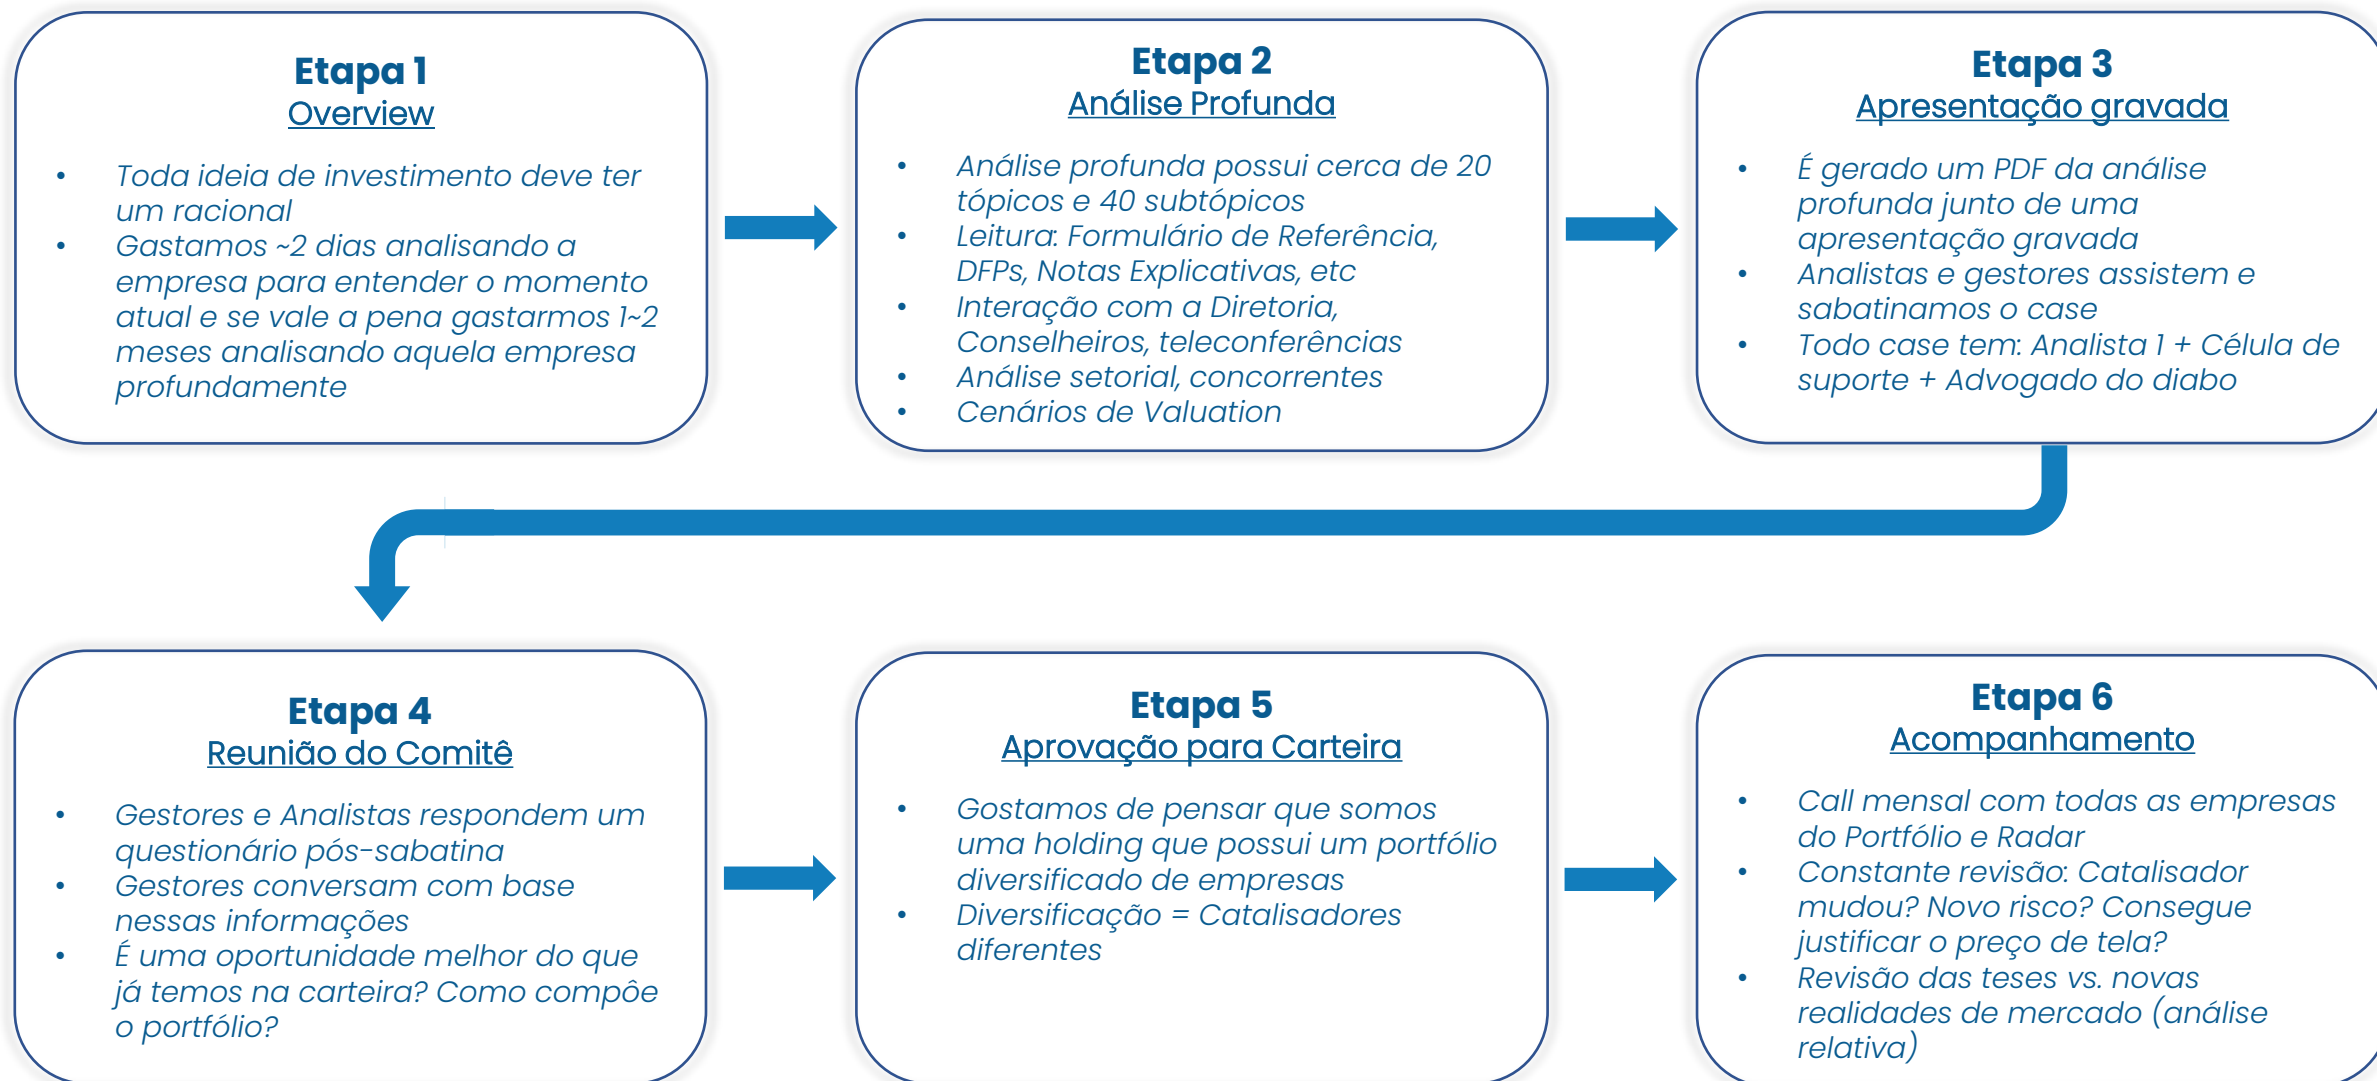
Etapa 1
Overview

- Toda ideia de investimento deve ter um racional
- Gastamos ~2 dias analisando a empresa para entender o momento atual e se vale a pena gastarmos 1~2 meses analisando aquela empresa profundamente

Etapa 2
Análise Profunda

- Análise profunda possui cerca de 20 tópicos e 40 subtópicos
- Leitura: Formulário de Referência, DFPs, Notas Explicativas, etc
- Interação com a Diretoria, Conselheiros, teleconferências
- Análise setorial, concorrentes
- Cenários de Valuation

Etapa 3
Apresentação gravada

- É gerado um PDF da análise profunda junto de uma apresentação gravada
- Analistas e gestores assistem e sabatinamos o case
- Todo case tem: Analista 1 + Célula de suporte + Advogado do diabo

Etapa 4
Reunião do Comitê

- Gestores e Analistas respondem um questionário pós-sabatina
- Gestores conversam com base nessas informações
- É uma oportunidade melhor do que já temos na carteira? Como compõe o portfólio?

Etapa 5
Aprovação para Carteira

- Gostamos de pensar que somos uma holding que possui um portfólio diversificado de empresas
- Diversificação = Catalisadores diferentes

Etapa 6
Acompanhamento

- Call mensal com todas as empresas do Portfólio e Radar
- Constante revisão: Catalisador mudou? Novo risco? Consegue justificar o preço de tela?
- Revisão das teses vs. novas realidades de mercado (análise relativa)